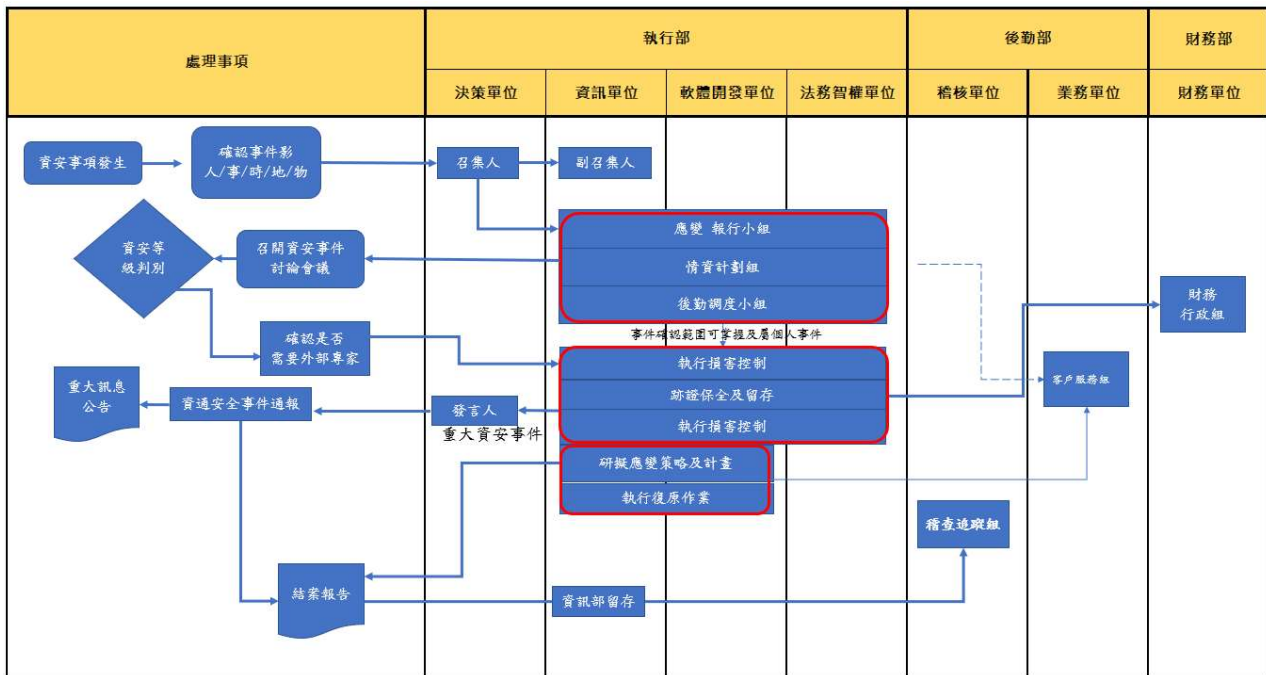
| 處理事項 | 執行部 | | | | 後勤部 | | 財務部 |
|---|---|---|---|---|---|---|---|
| | 決策單位 | 資訊單位 | 軟體開發單位 | 法務智權單位 | 稽核單位 | 業務單位 | 財務單位 |

資安事項發生

確認事件影人/事/時/地/物

召集人

副召集人

資安等級判別

召開資安事件討論會議

應變 報行小組

情資計劃組

後勤調度小組

財務行政組

事件確認範圍可掌握及屬個人事件

確認是否需要外部專家

執行損害控制

跡證保全及留存

執行損害控制

客戶服務組

重大訊息公告

資通安全事件通報

發言人

重大資安事件

研擬應變策略及計畫

執行復原作業

稽查追蹤組

結案報告

資訊部留存